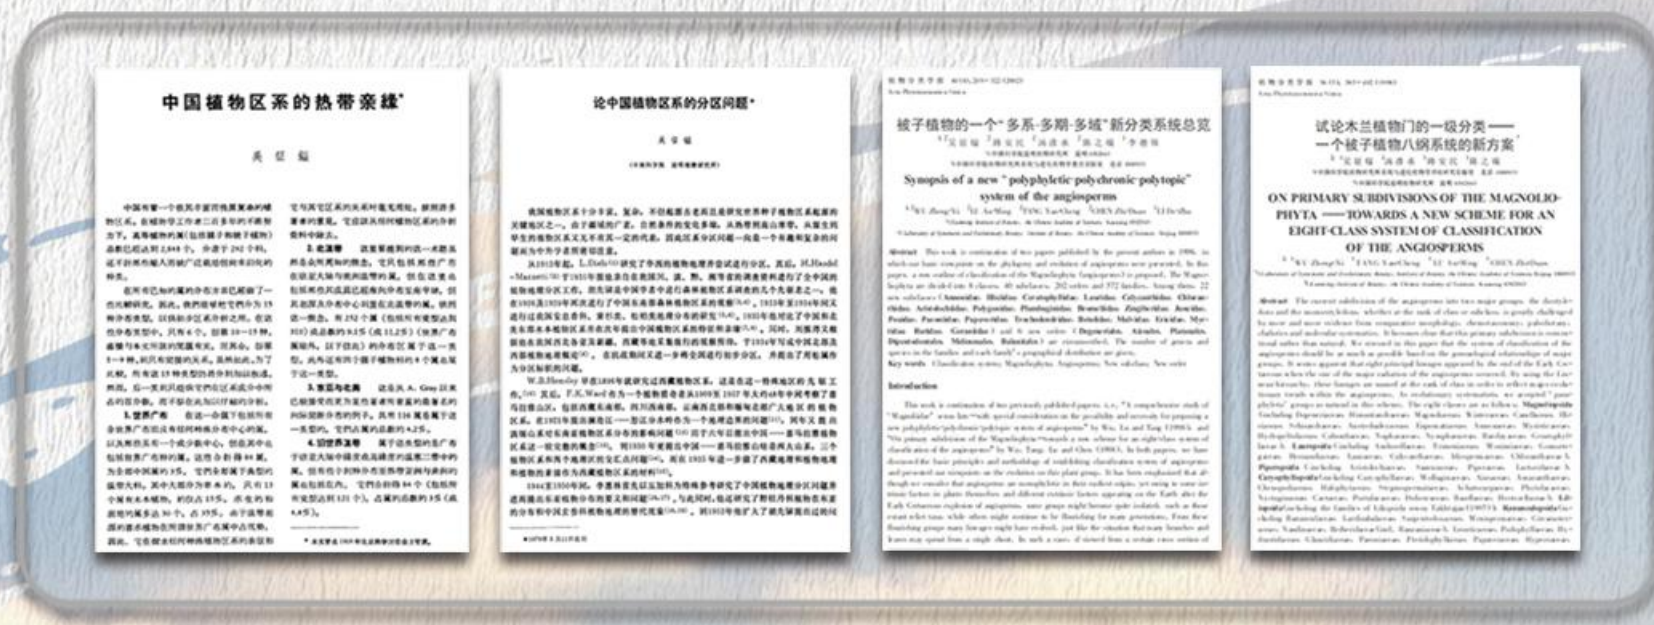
中国植物区系的热带亲缘*

吴征镒

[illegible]

论中国植物区系的分区问题*

吴征镒

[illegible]

被子植物的一个"多系-多期-多域"新分类系统总览

Synopsis of a new "polyphyletic-polychronic-polytopic" system of the angiosperms

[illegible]

Introduction

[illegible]

试论木兰植物门的一级分类——一个被子植物八纲系统的新方案

ON PRIMARY SUBDIVISIONS OF THE MAGNOLIOPHYTA ——TOWARDS A NEW SCHEME FOR AN EIGHT-CLASS SYSTEM OF CLASSIFICATION OF THE ANGIOSPERMS

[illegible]